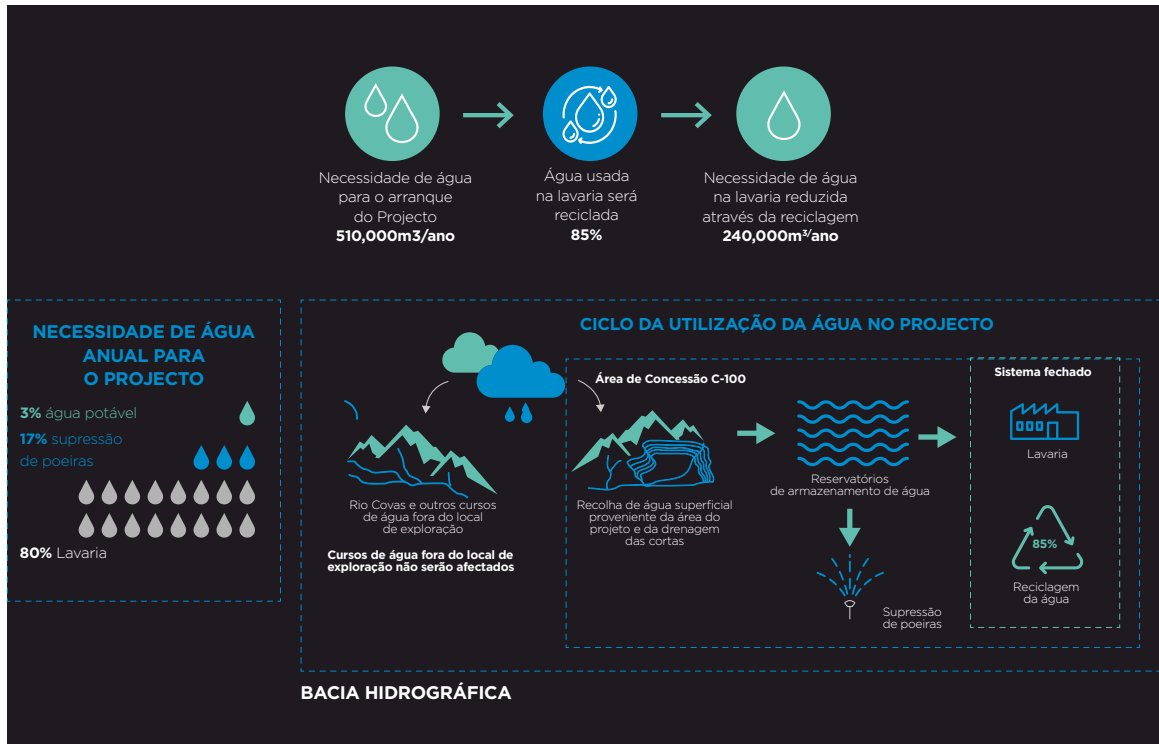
Necessidade de água para o arranque do Projecto
**510,000m3/ano**

Água usada na lavaria será reciclada
**85%**

Necessidade de água na lavaria reduzida através da reciclagem
**240,000m³/ano**

NECESSIDADE DE ÁGUA ANUAL PARA O PROJECTO

3% água potável

17% supressão de poeiras

80% Lavaria

CICLO DA UTILIZAÇÃO DA ÁGUA NO PROJECTO

Rio Covas e outros cursos de água fora do local de exploração

Cursos de água fora do local de exploração não serão afectados

Área de Concessão C-100

Recolha de água superficial proveniente da área do projeto e da drenagem das cortas

Reservatórios de armazenamento de água

Supressão de poeiras

Sistema fechado

Lavaria

85%

Reciclagem da água

BACIA HIDROGRÁFICA